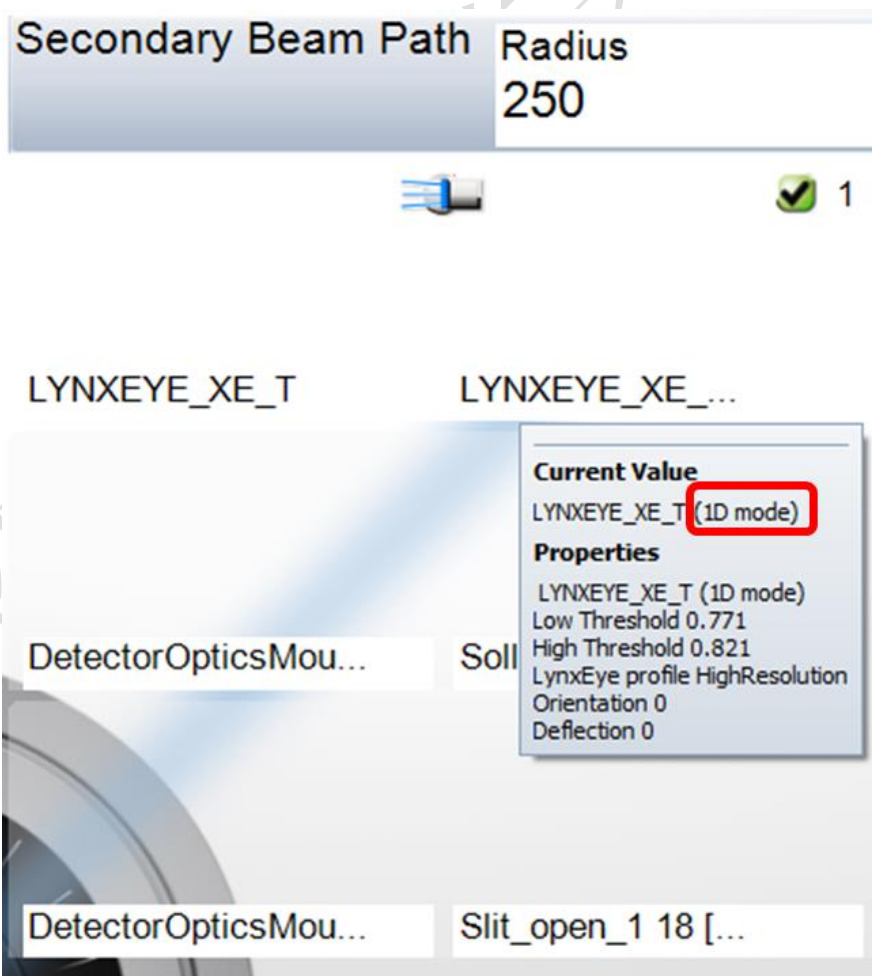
Secondary Beam Path

Radius
250

1

LYNXEYE_XE_T

LYNXEYE_XE_...

Current Value
LYNXEYE_XE_T (1D mode)
Properties
LYNXEYE_XE_T (1D mode)
Low Threshold 0.771
High Threshold 0.821
LynxEye profile HighResolution
Orientation 0
Deflection 0

DetectorOpticsMou...

Soll

DetectorOpticsMou...

Slit_open_1 18 [...